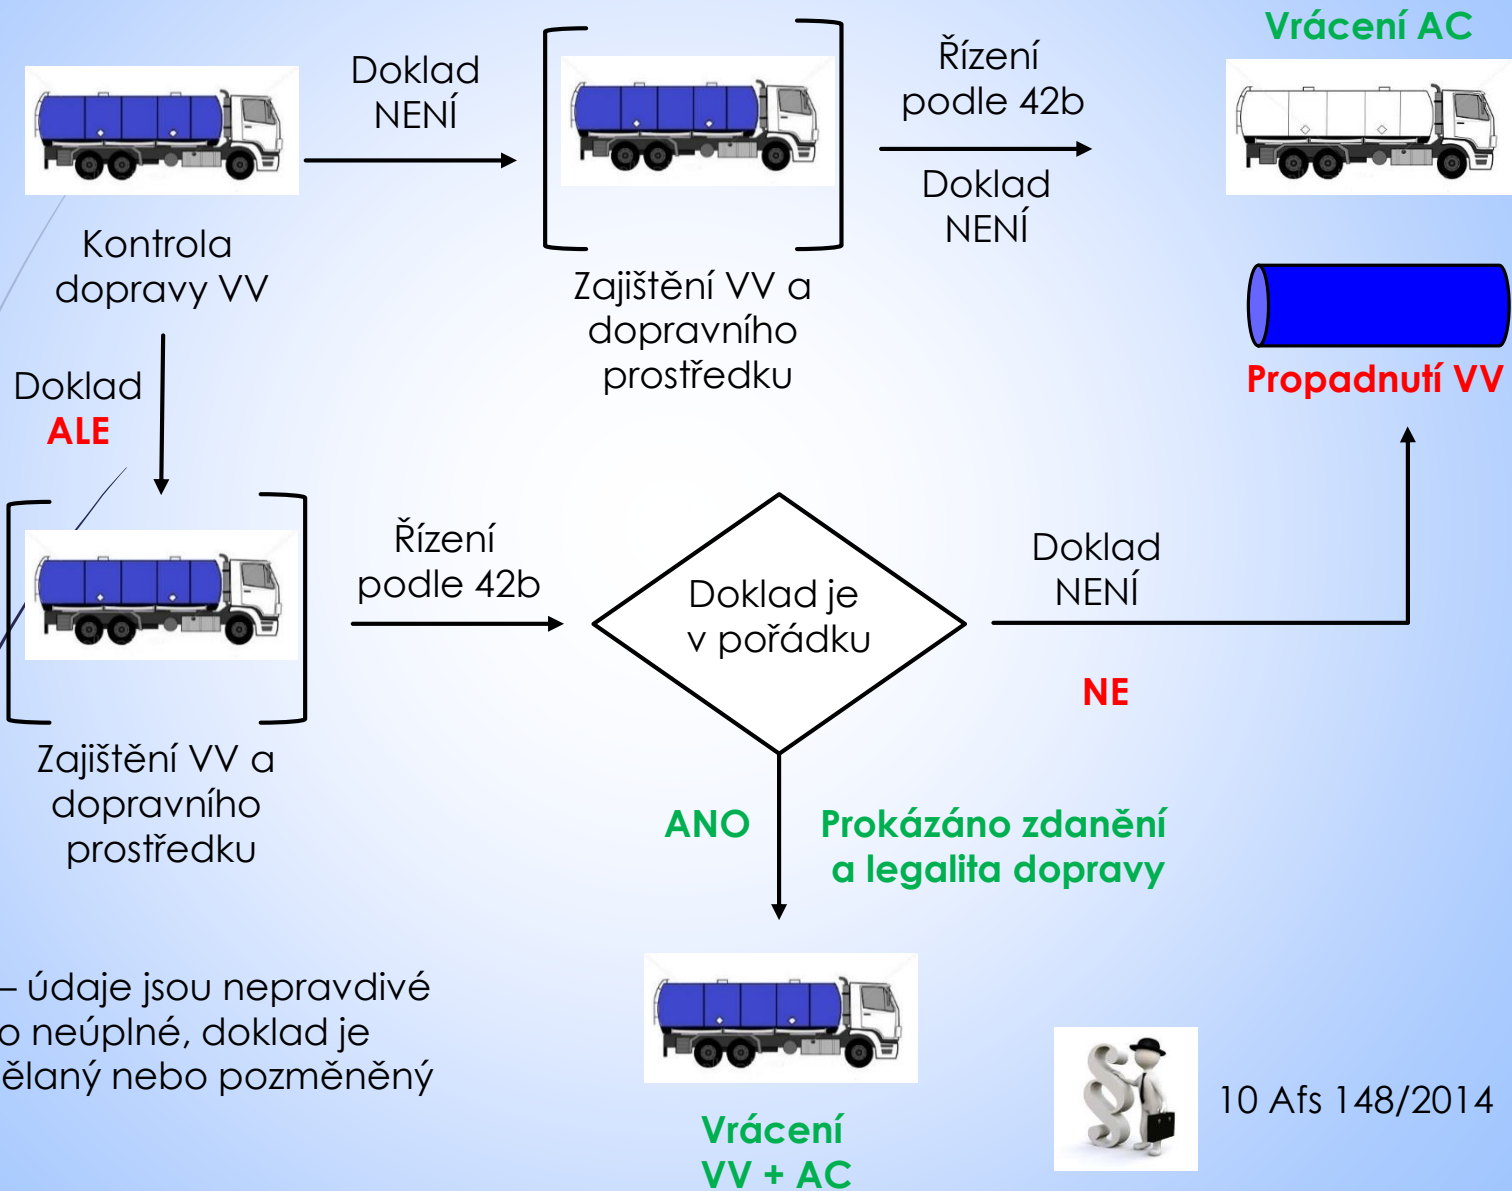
Kontrola dopravy VV

Doklad NENÍ

Zajištění VV a dopravního prostředku

Řízení podle 42b

Doklad NENÍ

Vrácení AC

Propadnutí VV

Doklad ALE

Zajištění VV a dopravního prostředku

Řízení podle 42b

Doklad je v pořádku

Doklad NENÍ

NE

ANO

Prokázáno zdanění a legalita dopravy

Vrácení VV + AC

– údaje jsou nepravdivé o neúplné, doklad je ělaný nebo pozměněný

10 Afs 148/2014